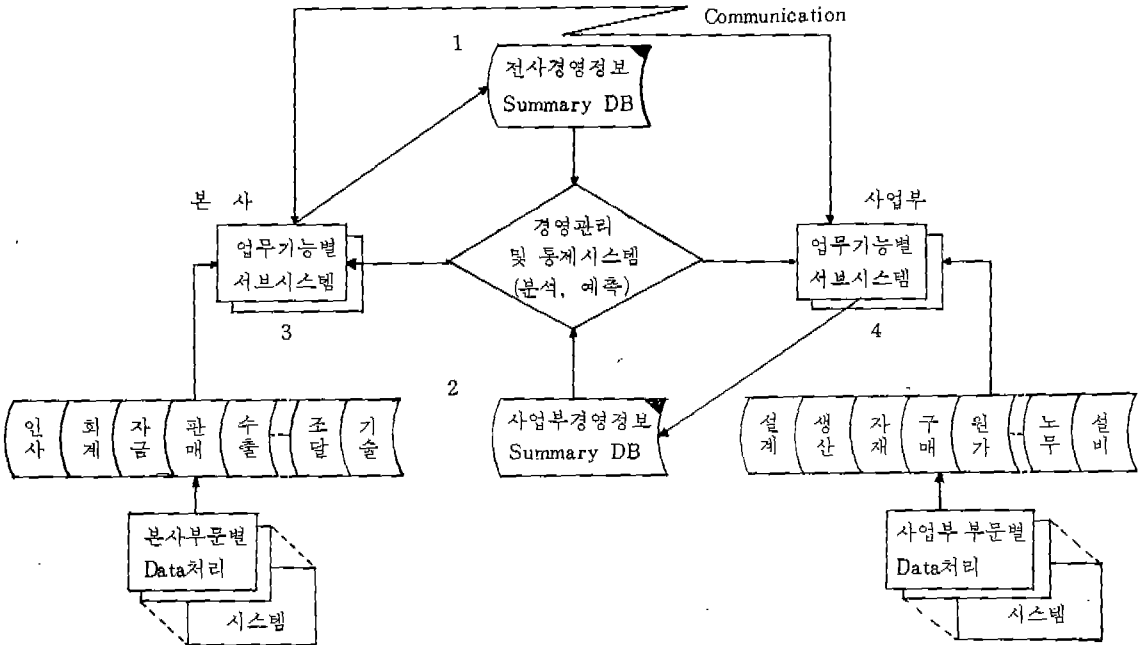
Communication

1

전사경영정보
Summary DB

본 사

업무기능별
서브시스템

3

경영관리
및 통계시스템
(분석, 예측)

사업부

업무기능별
서브시스템

4

2

인사

회계

자금

판매

수출

조달

기술

사업부경영정보
Summary DB

설계

생산

자재

구매

원가

노무

설비

본사부문별
Data처리
시스템

사업부 부문별
Data처리
시스템